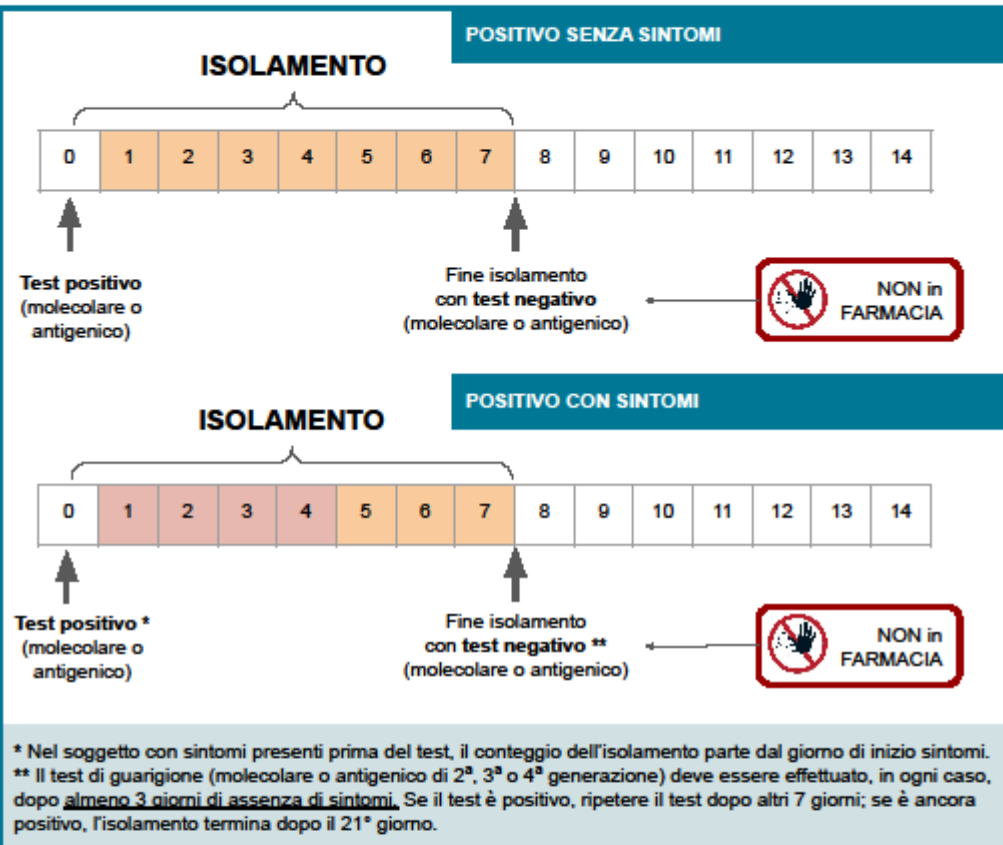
POSITIVO SENZA SINTOMI

ISOLAMENTO

| 0 | 1 | 2 | 3 | 4 | 5 | 6 | 7 | 8 | 9 | 10 | 11 | 12 | 13 | 14 |
|---|---|---|---|---|---|---|---|---|---|---|---|---|---|---|

**Test positivo** (molecolare o antigenico)

Fine isolamento con **test negativo** (molecolare o antigenico)

NON in FARMACIA

POSITIVO CON SINTOMI

ISOLAMENTO

| 0 | 1 | 2 | 3 | 4 | 5 | 6 | 7 | 8 | 9 | 10 | 11 | 12 | 13 | 14 |
|---|---|---|---|---|---|---|---|---|---|---|---|---|---|---|

**Test positivo \*** (molecolare o antigenico)

Fine isolamento con **test negativo \*\*** (molecolare o antigenico)

NON in FARMACIA

\* Nel soggetto con sintomi presenti prima del test, il conteggio dell'isolamento parte dal giorno di inizio sintomi.
\*\* Il test di guarigione (molecolare o antigenico di $2^a$, $3^a$ o $4^a$ generazione) deve essere effettuato, in ogni caso, dopo almeno 3 giorni di assenza di sintomi. Se il test è positivo, ripetere il test dopo altri 7 giorni; se è ancora positivo, l'isolamento termina dopo il 21° giorno.